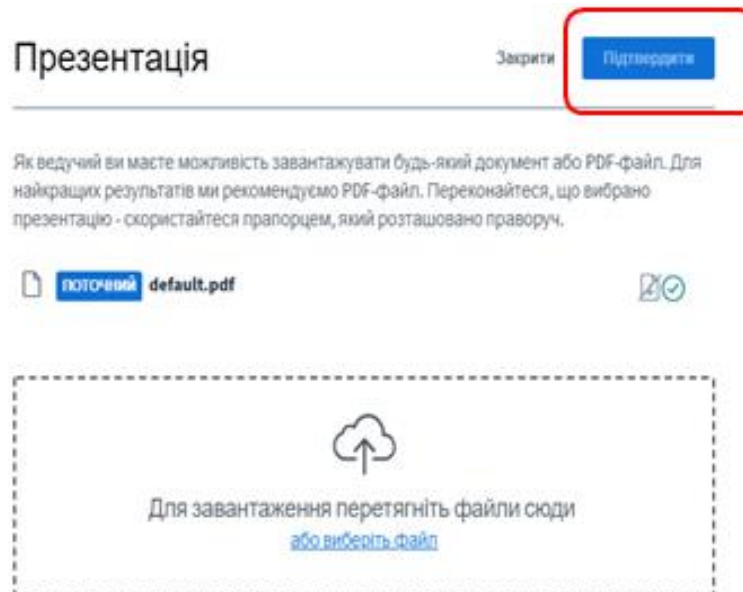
Презентація

Закрити

Підтвердити

Як ведучий ви маєте можливість завантажувати будь-який документ або PDF-файл. Для найкращих результатів ми рекомендуємо PDF-файл. Переконайтеся, що вибрано презентацію - скористайтеся прапорцем, який розташовано праворуч.

ПОТОЧНИЙ default.pdf

Для завантаження перетягніть файли сюди

або виберіть файл